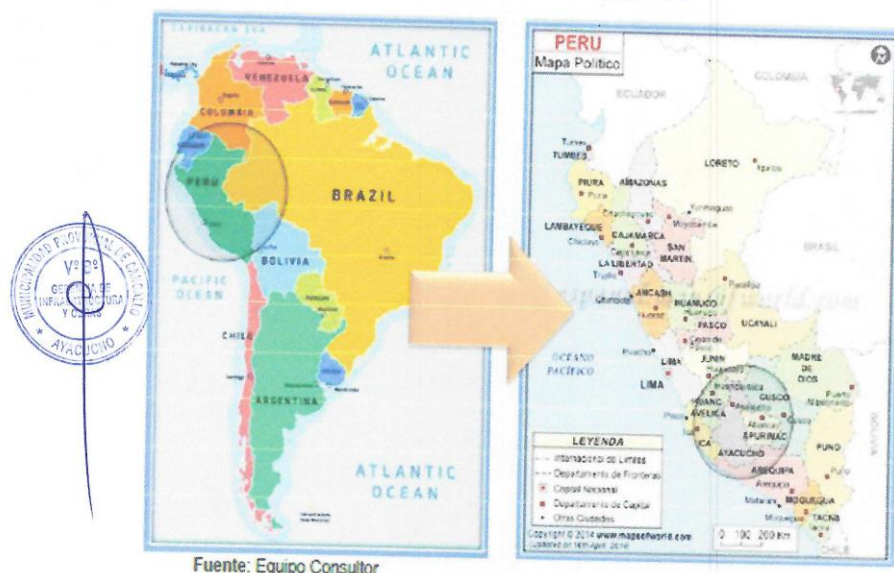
CARIBBEAN SEA

ATLANTIC OCEAN

VENEZUELA

COLOMBIA

PERU

BRAZIL

BOLIVIA

PACIFIC OCEAN

CHILE

ARGENTINA

ATLANTIC OCEAN

PERU
Mapa Politico

COLOMBIA

ECUADOR

TUMBES

LORETO

PIURA

AMAZONAS

LAMBAYEQUE

CAJAMARCA

SAN MARTIN

LA LIBERTAD

BRASIL

ANCASH

HUANUCO

PASCO

UCAYALI

OCEANO PACIFICO

LIMA

JUNIN

MADRE DE DIOS

HUANCAVELICA

CUSCO

APURIMAC

ICA

AYACUCHO

AREQUIPA

PUNO

MOQUEGUA

TACNA

CHILE

LEYENDA
Internacional de Límites
Departamento de Fronteras
Capital Nacional
Departamento de Capital
Otras Ciudades

Copyright © 2014 www.mapsofworld.com

0 100 200 Km

MUNICIPALIDAD PROVINCIAL DE HUAMANGA
Vº Bº
GERENCIA DE INFRAESTRUCTURA Y OBRAS
AYACUCHO

Fuente: Equipo Consultor